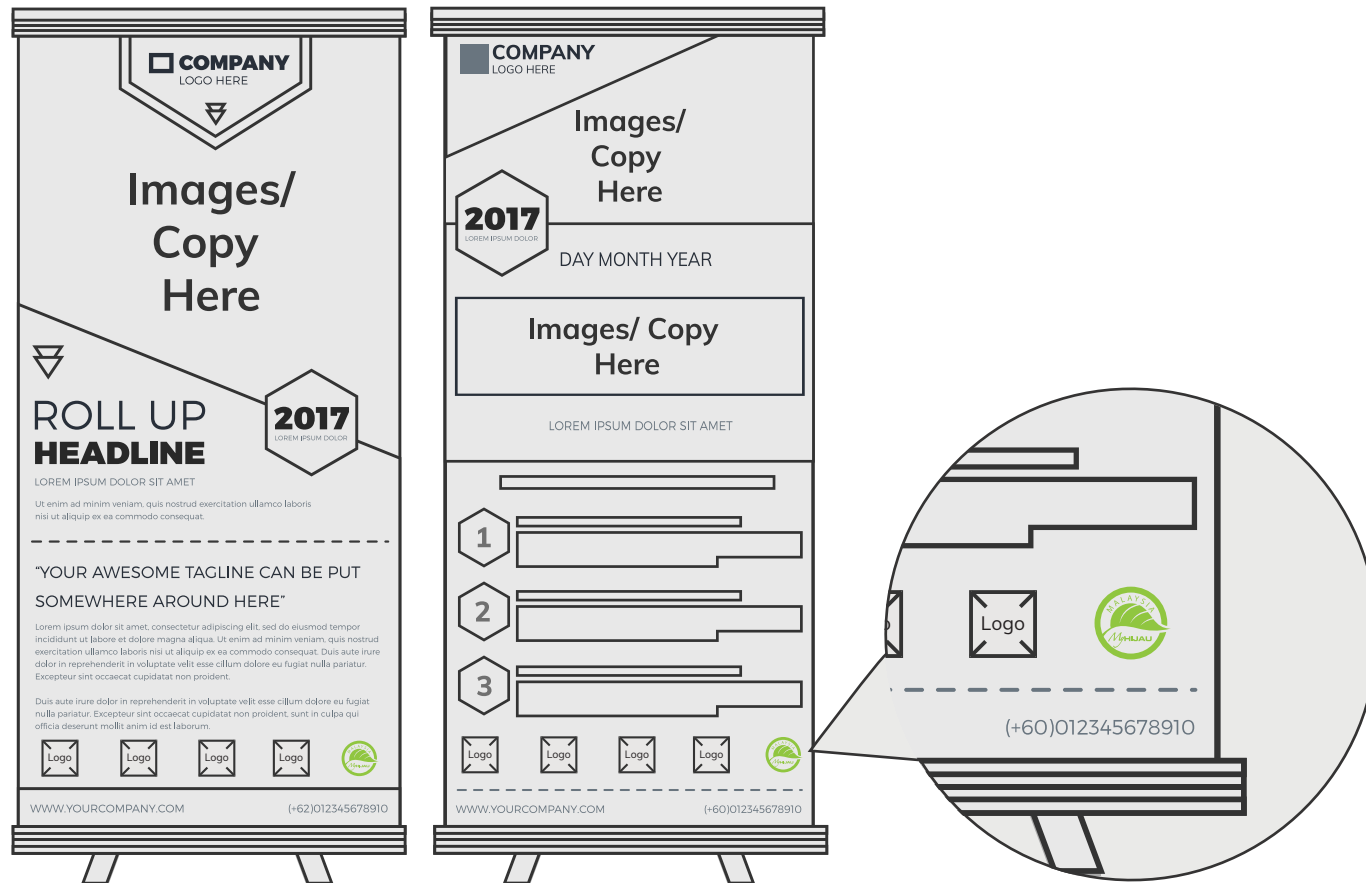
COMPANY
LOGO HERE

Images/ Copy Here

ROLL UP
HEADLINE

2017
LOREM IPSUM DOLOR

LOREM IPSUM DOLOR SIT AMET

Ut enim ad minim veniam, quis nostrud exercitation ullamco laboris nisi ut aliquip ex ea commodo consequat.

"YOUR AWESOME TAGLINE CAN BE PUT SOMEWHERE AROUND HERE"

Lorem ipsum dolor sit amet, consectetur adipiscing elit, sed do eiusmod tempor incididunt ut labore et dolore magna aliqua. Ut enim ad minim veniam, quis nostrud exercitation ullamco laboris nisi ut aliquip ex ea commodo consequat. Duis aute irure dolor in reprehenderit in voluptate velit esse cillum dolore eu fugiat nulla pariatur. Excepteur sint occaecat cupidatat non proident.

Duis aute irure dolor in reprehenderit in voluptate velit esse cillum dolore eu fugiat nulla pariatur. Excepteur sint occaecat cupidatat non proident, sunt in culpa qui officia deserunt mollit anim id est labore.

Logo Logo Logo Logo

MALAYSIA MyHIJAU

WWW.YOURCOMPANY.COM
(+62)012345678910

COMPANY
LOGO HERE

Images/ Copy Here

2017
LOREM IPSUM DOLOR

DAY MONTH YEAR

Images/ Copy Here

LOREM IPSUM DOLOR SIT AMET

1
2
3

Logo Logo Logo Logo

MALAYSIA MyHIJAU

WWW.YOURCOMPANY.COM
(+60)012345678910

Logo

MALAYSIA MyHIJAU

(+60)012345678910